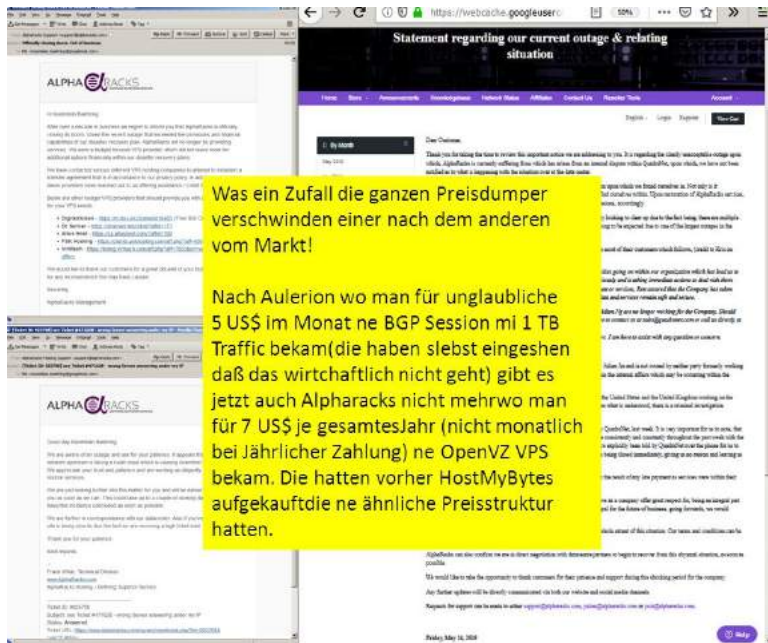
https://webcache.googleuser

Statement regarding our current outage & relating situation

Home Store Announcements Knowledgebase Network Status Affiliates Contact Us

ALPHA RACKS

ALPHA RACKS

Dear Customer,

Was ein Zufall die ganzen Preisdumper verschwinden einer nach dem anderen vom Markt!

Nach Aulerion wo man für unglaubliche 5 US$ im Monat ne BGP Session mi 1 TB Traffic bekam(die haben slebst eingeshen daß das wirtschaftlich nicht geht) gibt es jetzt auch Alpharacks nicht mehrwo man für 7 US$ je gesamtesJahr (nicht monatlich bei Jährlicher Zahlung) ne OpenVZ VPS bekam. Die hatten vorher HostMyBytes aufgekauftdie ne ähnliche Preisstruktur hatten.

Friday, May 18, 2018

Help